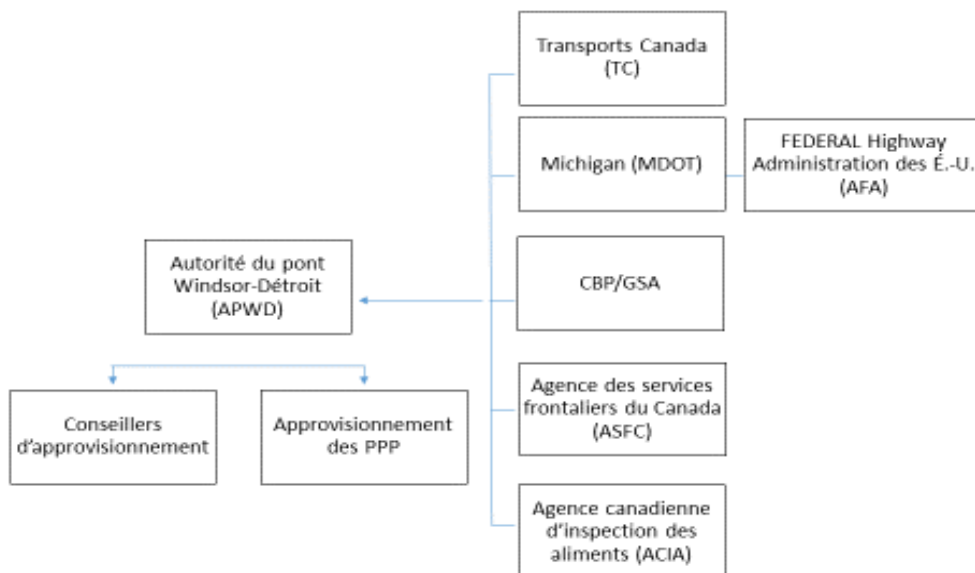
Transports Canada (TC)

Michigan (MDOT)

FEDERAL Highway Administration des É.-U. (AFA)

Autorité du pont Windsor-Détroit (APWD)

CBP/GSA

Conseillers d'approvisionnement

Approvisionnement des PPP

Agence des services frontaliers du Canada (ASFC)

Agence canadienne d'inspection des aliments (ACIA)